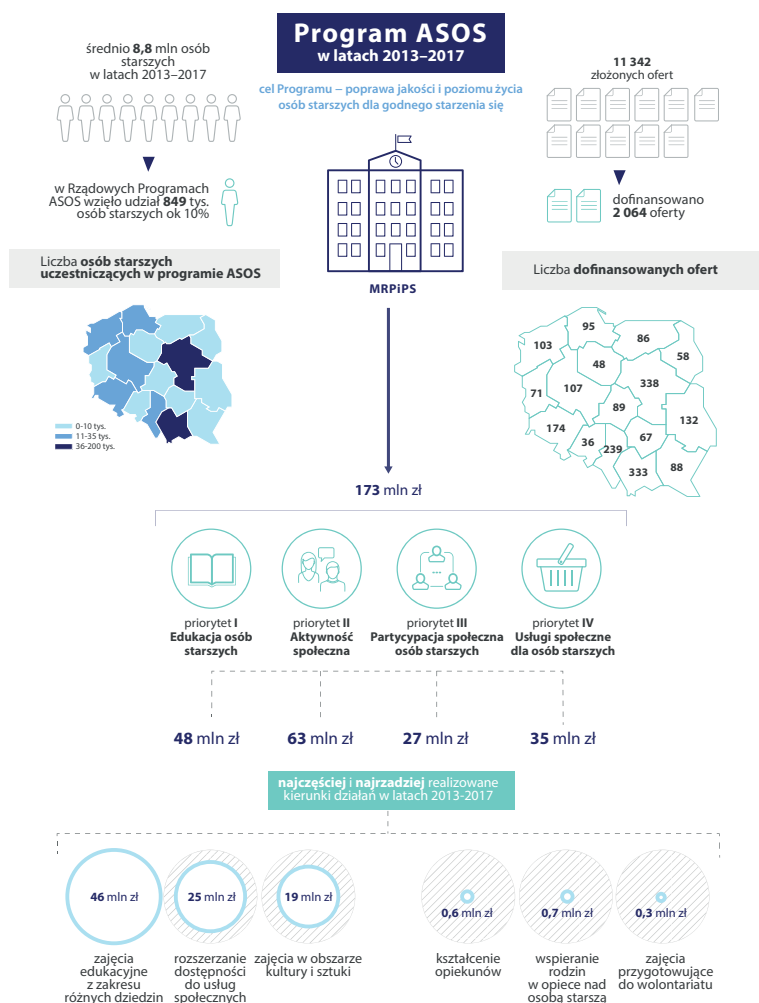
Program ASOS
w latach 2013–2017

średnio 8,8 mln osób starszych w latach 2013–2017

w Rządowych Programach ASOS wzięło udział 849 tys. osób starszych ok 10%

cel Programu – poprawa jakości i poziomu życia osób starszych dla godnego starzenia się

11 342
złożonych ofert

dofinansowano
2 064 oferty

Liczba osób starszych uczestniczących w programie ASOS

MRPiPS

Liczba dofinansowanych ofert

0-10 tys.
11-35 tys.
36-200 tys.

95
86
103
58
48
338
107
71
89
132
174
67
36
239
333
88

173 mln zł

priorytet I
Edukacja osób starszych

priorytet II
Aktywność społeczna

priorytet III
Partycypacja społeczna osób starszych

priorytet IV
Usługi społeczne dla osób starszych

48 mln zł
63 mln zł
27 mln zł
35 mln zł

najczęściej i najrzadziej realizowane kierunki działań w latach 2013-2017

46 mln zł
zajęcia edukacyjne z zakresu różnych dziedzin

25 mln zł
rozszerzanie dostępności do usług społecznych

19 mln zł
zajęcia w obszarze kultury i sztuki

0,6 mln zł
kształcenie opiekunów

0,7 mln zł
wspieranie rodzin w opiece nad osobą starszą

0,3 mln zł
zajęcia przygotowujące do wolontariatu